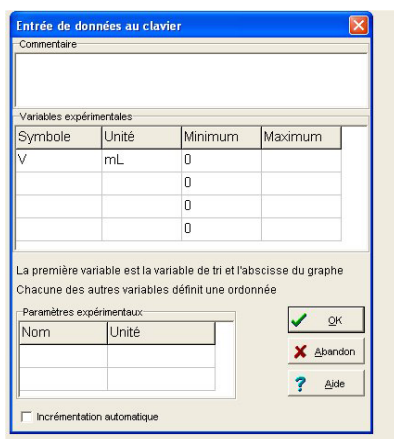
Entrée de données au clavier

Commentaire

Variables expérimentales

| Symbole | Unité | Minimum | Maximum |
|---|---|---|---|
| V | mL | 0 | |
| | | 0 | |
| | | 0 | |
| | | 0 | |

La première variable est la variable de tri et l'abscisse du graphe
Chacune des autres variables définit une ordonnée

Paramètres expérimentaux

| Nom | Unité |
|---|---|
| | |
| | |

OK

Abandon

Aide

Incrémentation automatique